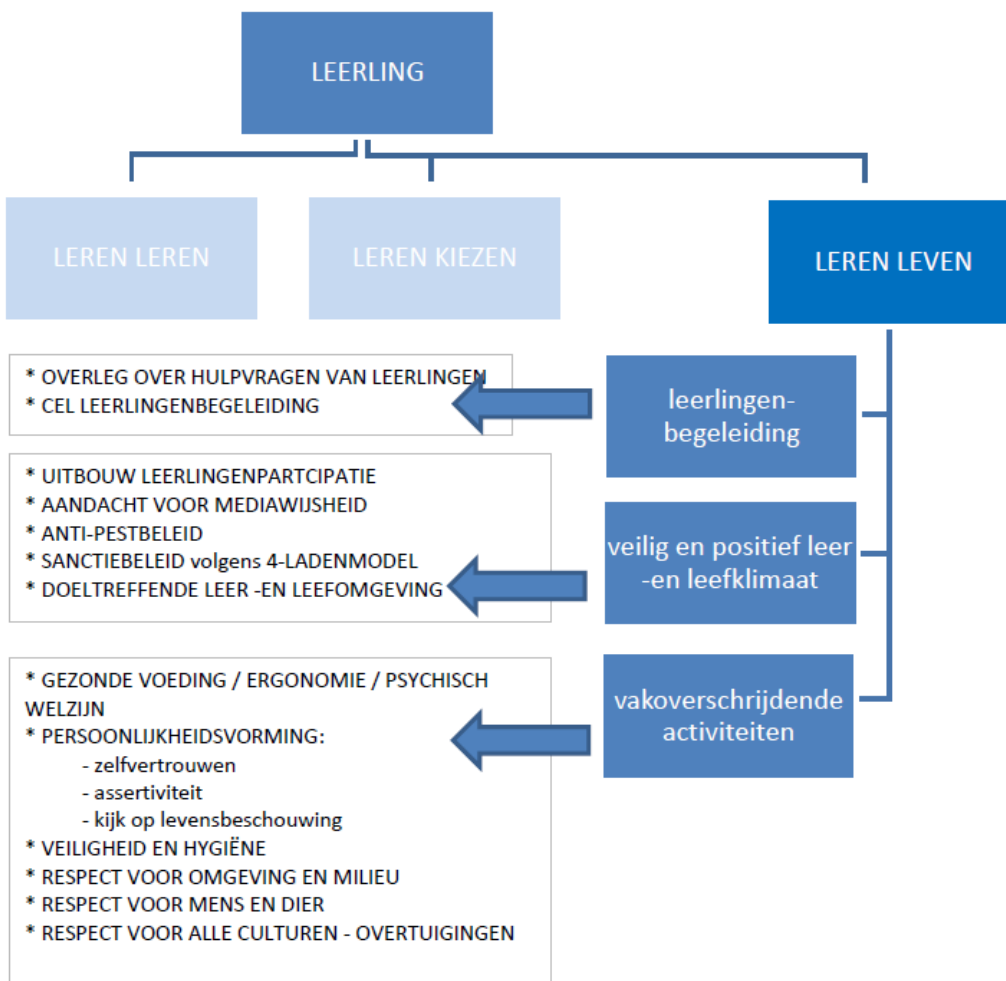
LEERLING

LEREN LEREN

LEREN KIEZEN

LEREN LEVEN

leerlingenbegeleiding

* OVERLEG OVER HULPVRAGEN VAN LEERLINGEN
* CEL LEERLINGENBEGELEIDING

veilig en positief leer -en leefklimaat

* UITBOUW LEERLINGENPARTCIPATIE
* AANDACHT VOOR MEDIAWIJSHEID
* ANTI-PESTBELEID
* SANCTIEBELEID volgens 4-LADENMODEL
* DOELTREFFENDE LEER -EN LEEFOMGEVING

vakoverschrijdende activiteiten

* GEZONDE VOEDING / ERGONOMIE / PSYCHISCH WELZIJN
* PERSOONLIJKHEIDSVORMING:
- zelfvertrouwen
- assertiviteit
- kijk op levensbeschouwing
* VEILIGHEID EN HYGIËNE
* RESPECT VOOR OMGEVING EN MILIEU
* RESPECT VOOR MENS EN DIER
* RESPECT VOOR ALLE CULTUREN - OVERTUIGINGEN